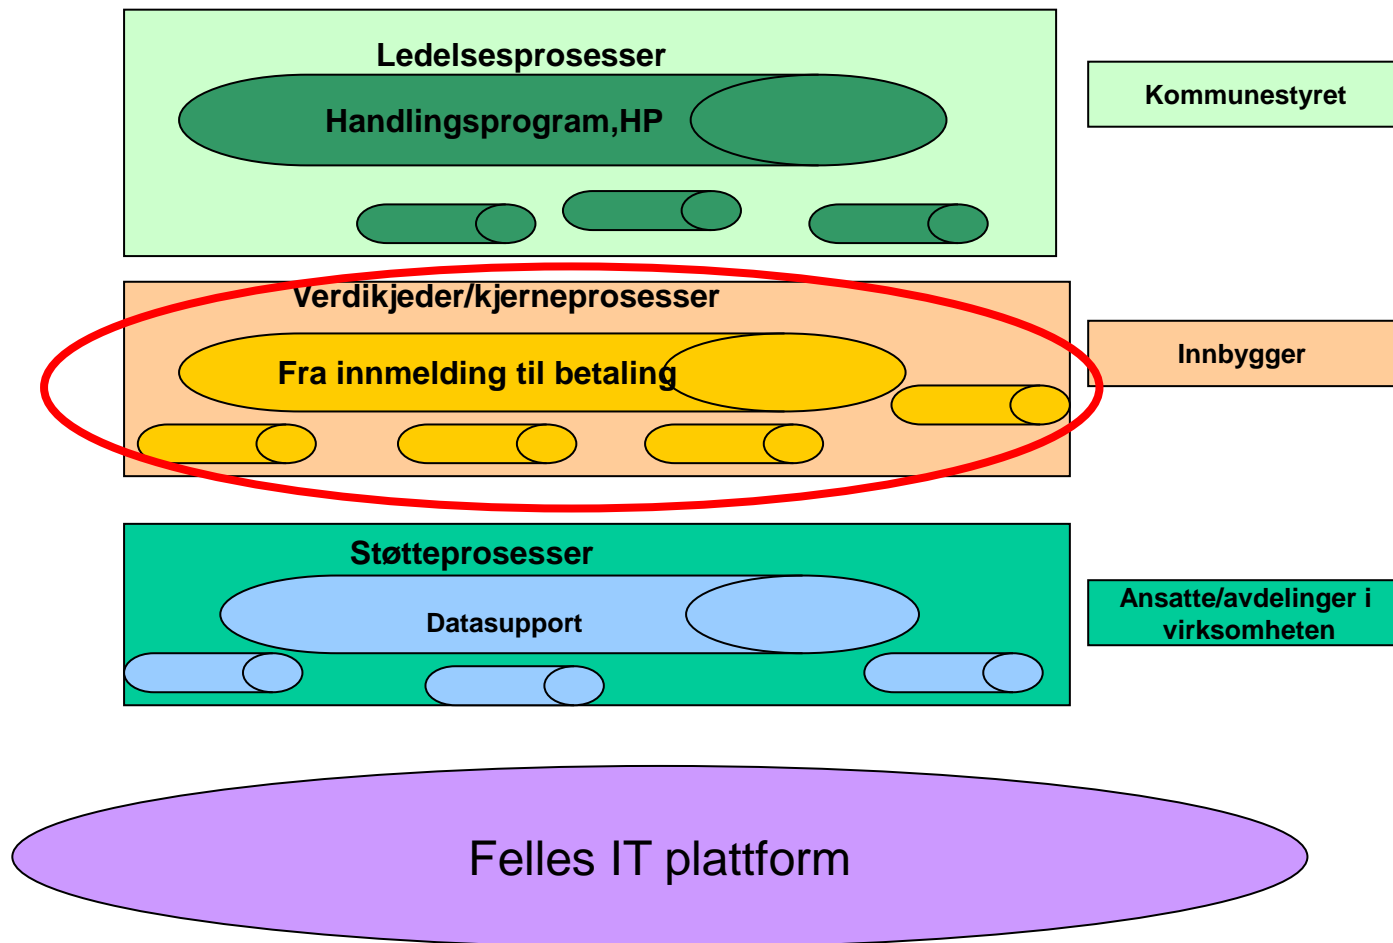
Ledelsesprosesser

Handlingsprogram,HP

Kommunestyret

Verdikjeder/kjerneprosesser

Fra innmelding til betaling

Innbygger

Støtteprosesser

Datasupport

Ansatte/avdelinger i virksomheten

Felles IT plattform